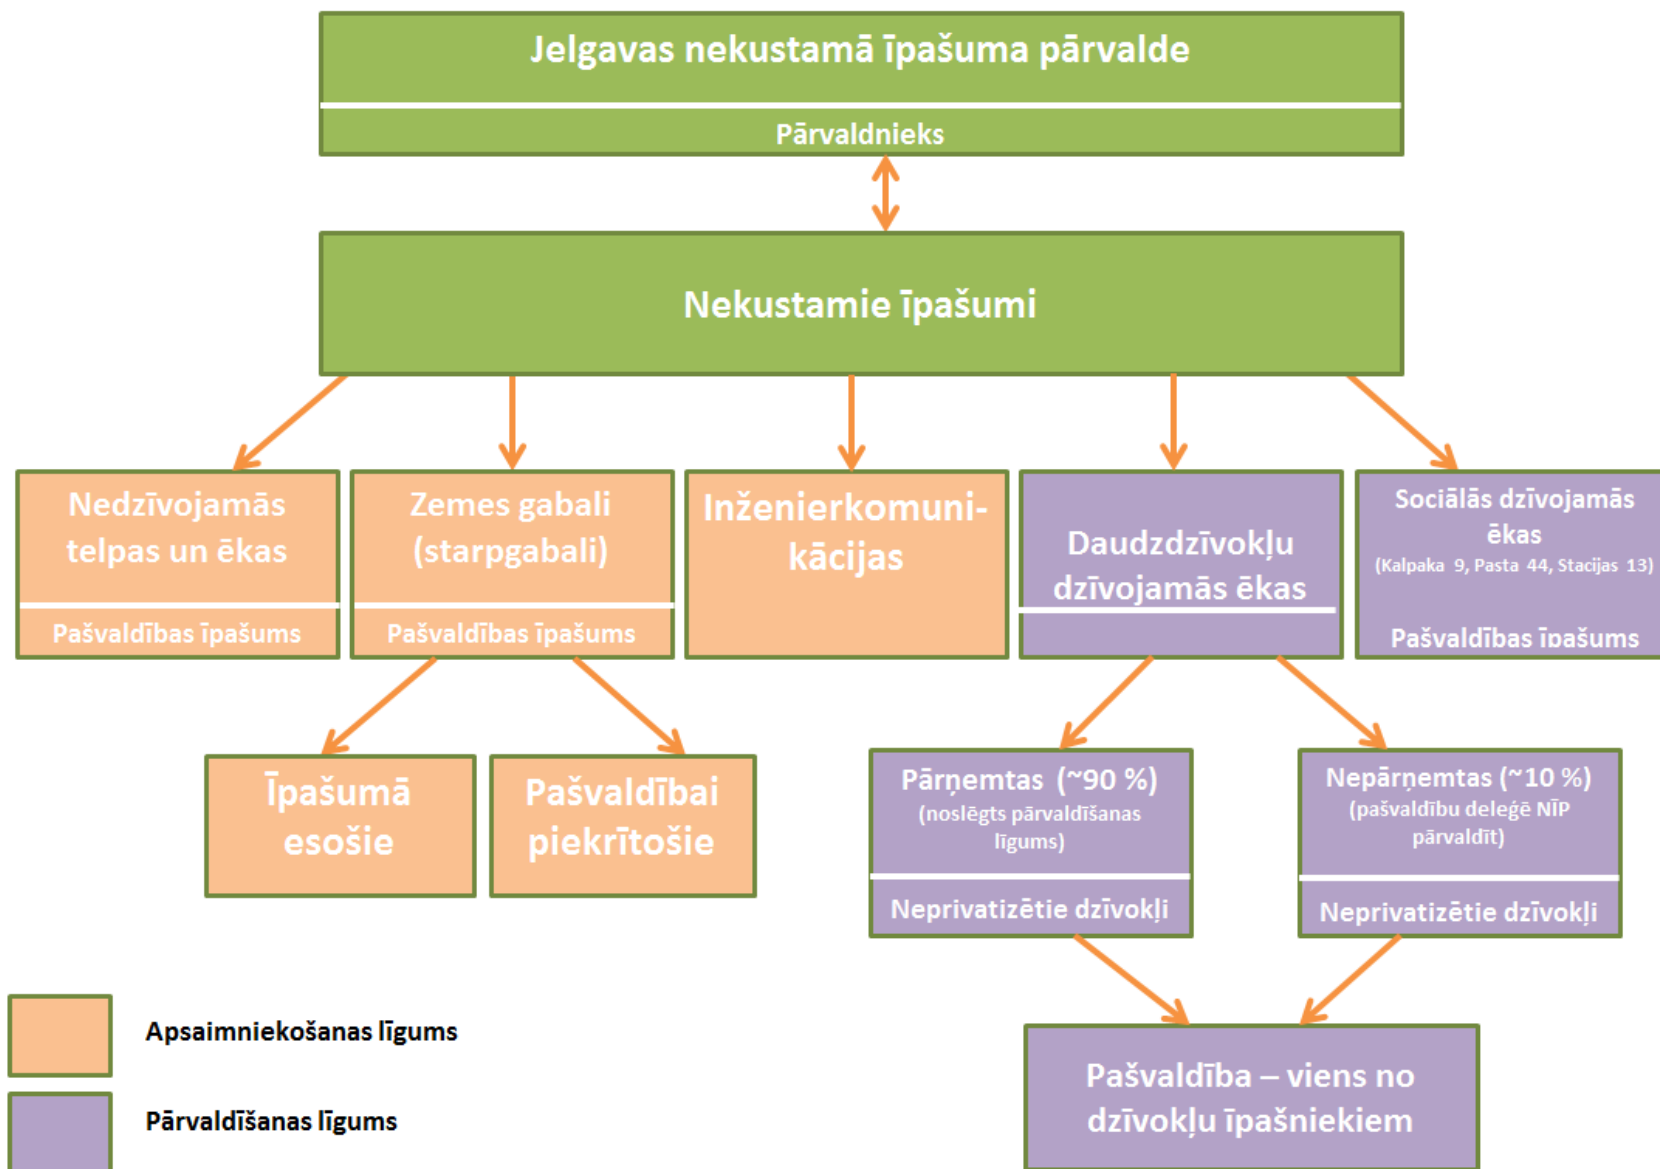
Jelgavas nekustamā īpašuma pārvalde

Pārvaldnieks

Nekustamie īpašumi

Nedzīvojamās telpas un ēkas

Pašvaldības īpašums

Zemes gabali (starpgabali)

Pašvaldības īpašums

Inženierkomunikācijas

Daudzdzīvokļu dzīvojamās ēkas

Sociālās dzīvojamās ēkas
(Kalpaka 9, Pasta 44, Stacijas 13)

Pašvaldības īpašums

Īpašumā esošie

Pašvaldībai piekrītošie

Pārņemtas (~90 %)
(noslēgts pārvaldīšanas līgums)

Neprivatizētie dzīvokļi

Nepārņemtas (~10 %)
(pašvaldību deleģē NĪP pārvaldīt)

Neprivatizētie dzīvokļi

Apsaimniekošanas līgums

Pārvaldīšanas līgums

Pašvaldība – viens no dzīvokļu īpašniekiem